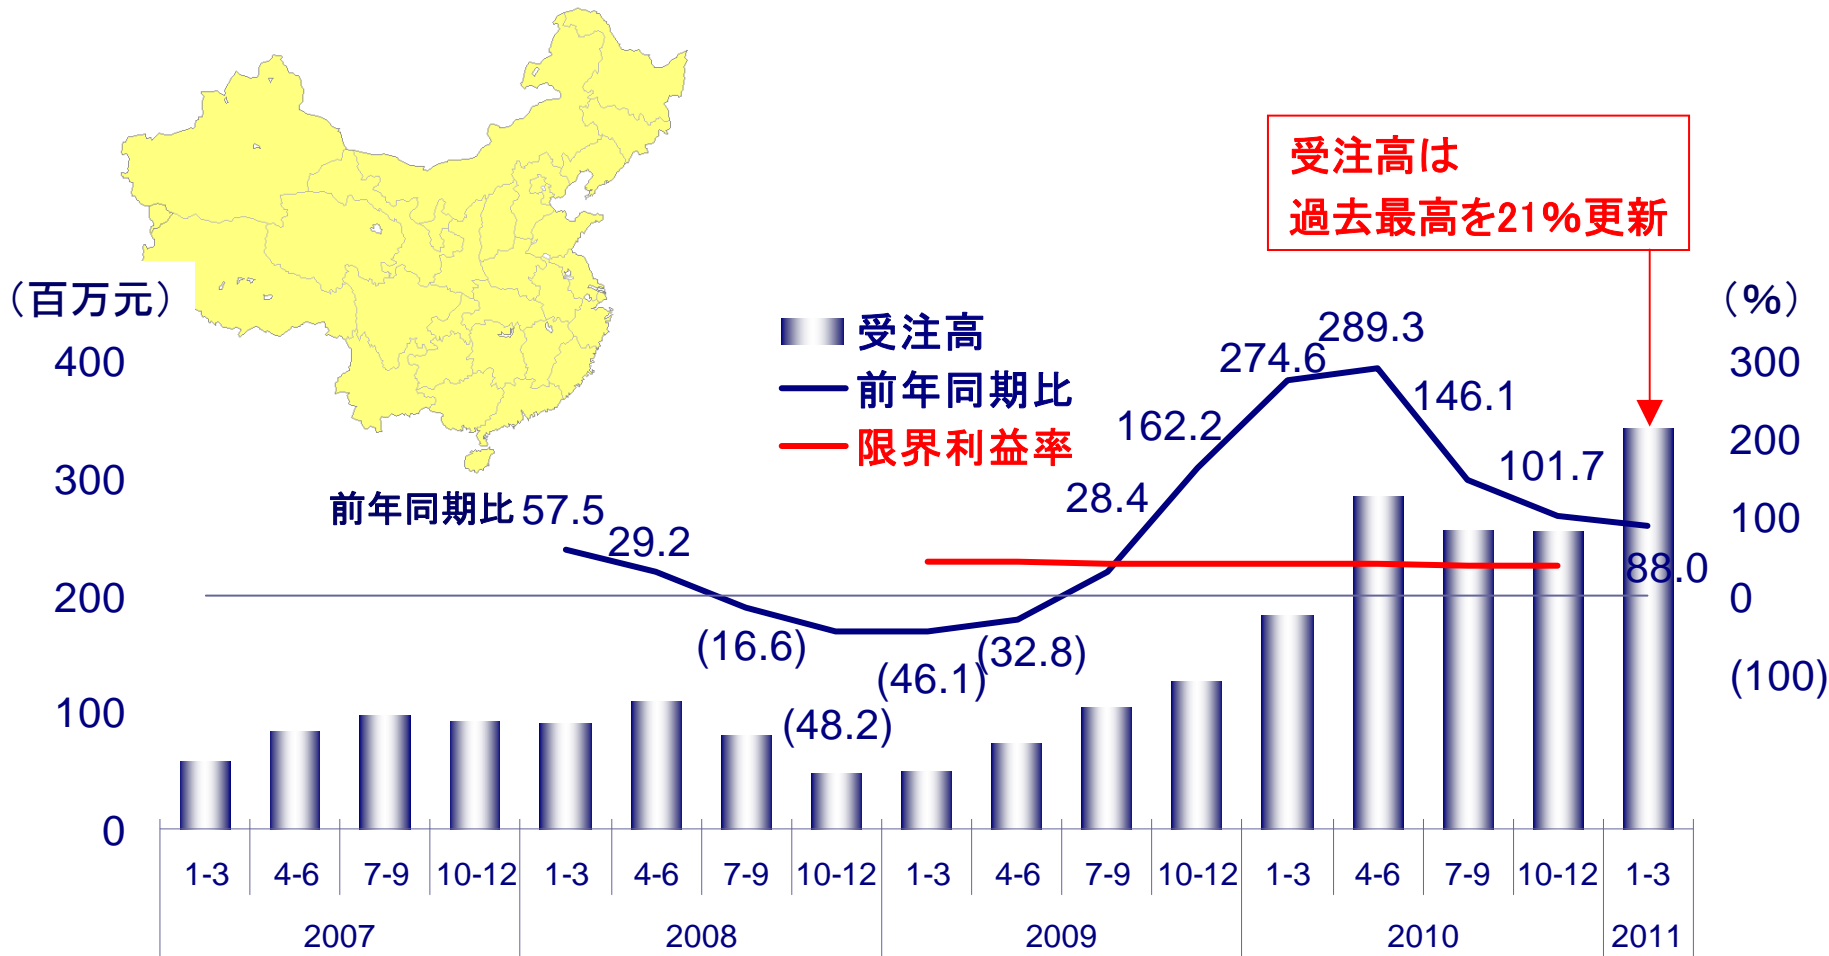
受注高は
過去最高を21%更新

（百万元）
400
300
200
100
0

受注高
前年同期比
限界利益率

（%）
300
200
100
0
(100)

前年同期比 57.5
29.2
(16.6)
(48.2)
(46.1)
(32.8)
28.4
162.2
274.6
289.3
146.1
101.7
88.0

1-3
4-6
7-9
10-12
1-3
4-6
7-9
10-12
1-3
4-6
7-9
10-12
1-3
4-6
7-9
10-12
1-3
2007
2008
2009
2010
2011